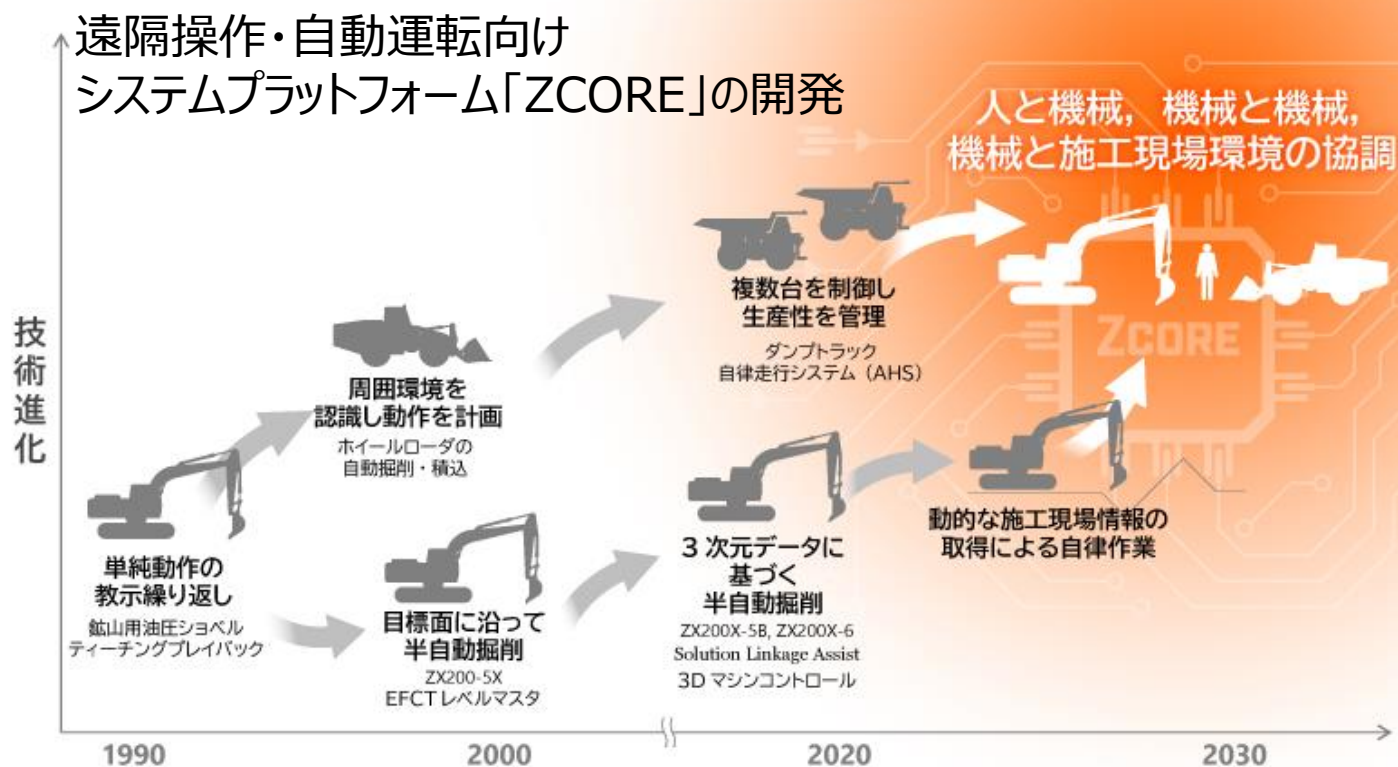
遠隔操作・自動運転向け
システムプラットフォーム「ZCORE」の開発

人と機械，機械と機械，
機械と施工現場環境の協調

技術進化

複数台を制御し
生産性を管理
ダンプトラック
自律走行システム（AHS）

ZCORE

周囲環境を
認識し動作を計画
ホイールローダの
自動掘削・積込

単純動作の
教示繰り返し
鉱山用油圧ショベル
ティーチングプレイバック

目標面に沿って
半自動掘削
ZX200-5X
EFCTレベルマスタ

3次元データに
基づく
半自動掘削
ZX200X-5B, ZX200X-6
Solution Linkage Assist
3Dマシンコントロール

動的な施工現場情報の
取得による自律作業

1990
2000
2020
2030